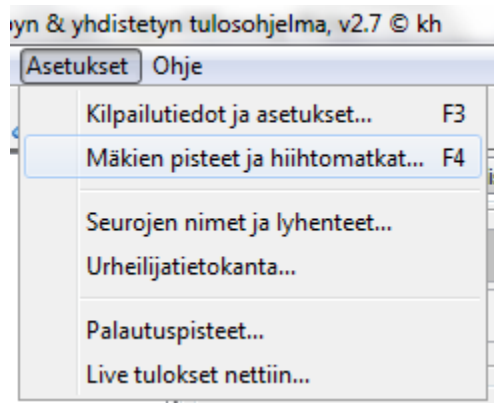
yn & yhdistetyn tulosohjelma, v2.7 © kh

Asetukset Ohje

Kilpailutiedot ja asetukset... F3
Mäkien pisteet ja hiihtomatkat... F4

Seurojen nimet ja lyhenteet...
Urheilijatietokanta...

Palautuspisteet...
Live tulokset nettiin...